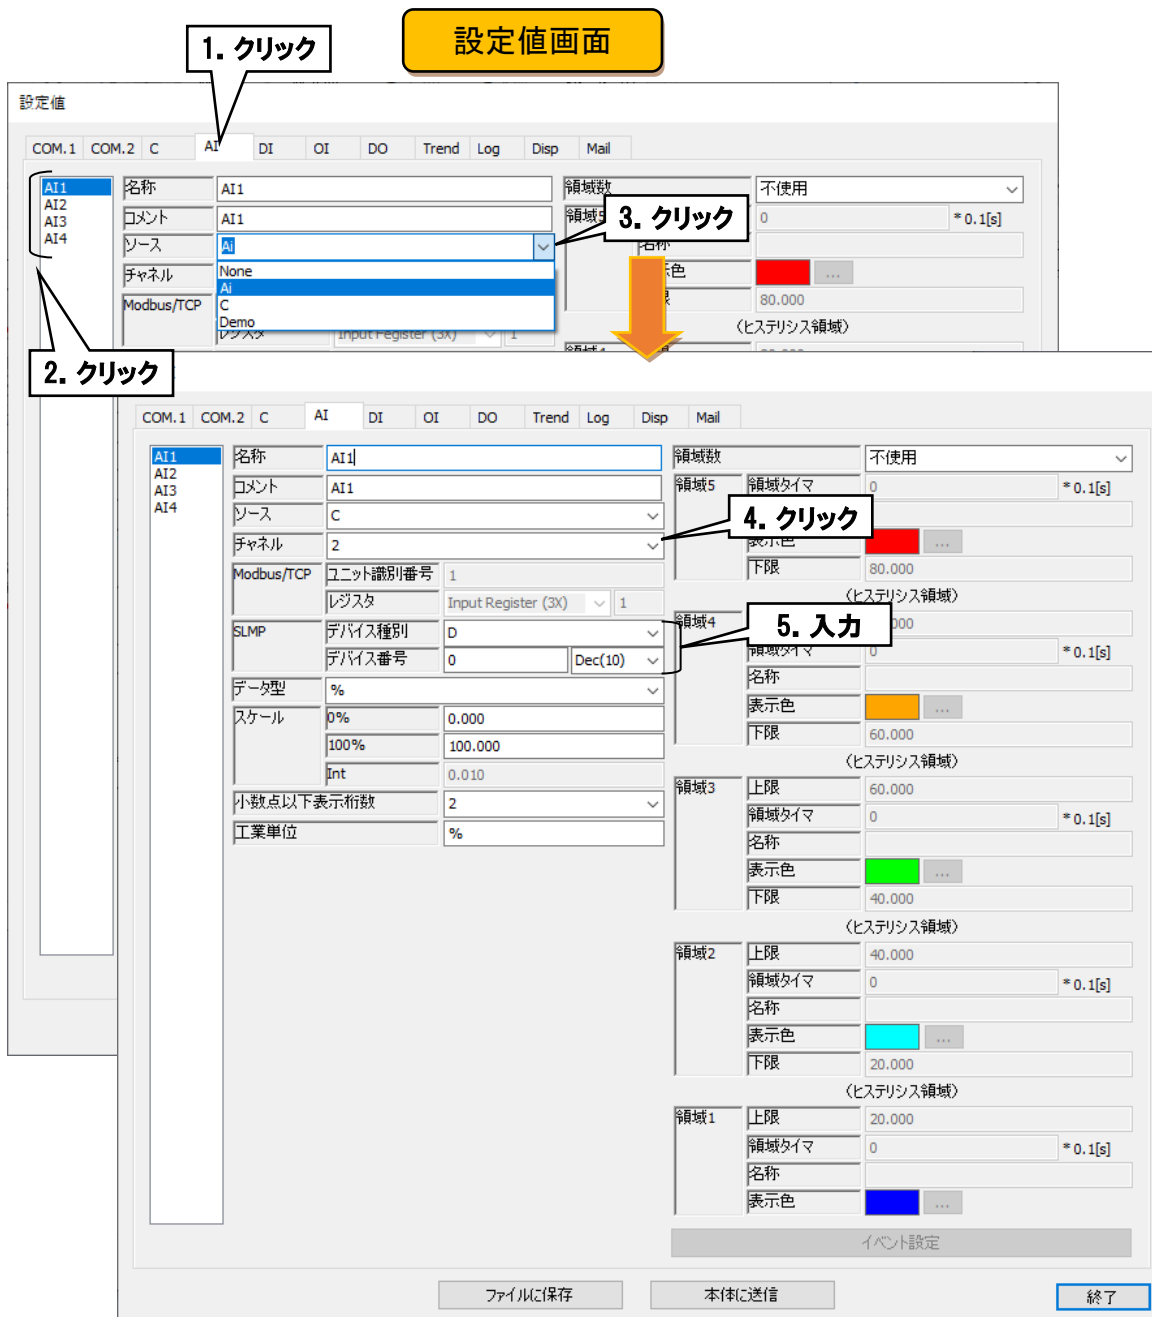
設定値画面

1. クリック

設定値

COM.1 COM.2 C AI DI OI DO Trend Log Disp Mail

AI1
AI2
AI3
AI4

名称 AI1
コメント AI1
ソース Ai
チャネル
Modbus/TCP
None
Ai
C
Demo
レジスタ Input Register (3X) 1

領域数 不使用
領域5 0 *0.1[s]
3. クリック
名称
表示色 ...
下限 80.000
(ヒステリシス領域)
領域4

2. クリック

COM.1 COM.2 C AI DI OI DO Trend Log Disp Mail

AI1
AI2
AI3
AI4

名称 AI1
コメント AI1
ソース C
チャネル 2
Modbus/TCP ユニット識別番号 1
レジスタ Input Register (3X) 1
SLMP デバイス種別 D
デバイス番号 0 Dec(10)
データ型 %
スケール 0% 0.000
100% 100.000
Int 0.010
小数点以下表示桁数 2
工業単位 %

領域数 不使用
領域5 領域タイマ 0 *0.1[s]
4. クリック
表示色 ...
下限 80.000
(ヒステリシス領域)
領域4 上限 80.000
5. 入力
領域タイマ 0 *0.1[s]
名称
表示色 ...
下限 60.000
(ヒステリシス領域)
領域3 上限 60.000
領域タイマ 0 *0.1[s]
名称
表示色 ...
下限 40.000
(ヒステリシス領域)
領域2 上限 40.000
領域タイマ 0 *0.1[s]
名称
表示色 ...
下限 20.000
(ヒステリシス領域)
領域1 上限 20.000
領域タイマ 0 *0.1[s]
名称
表示色 ...
イベント設定

ファイルに保存 本体に送信 終了